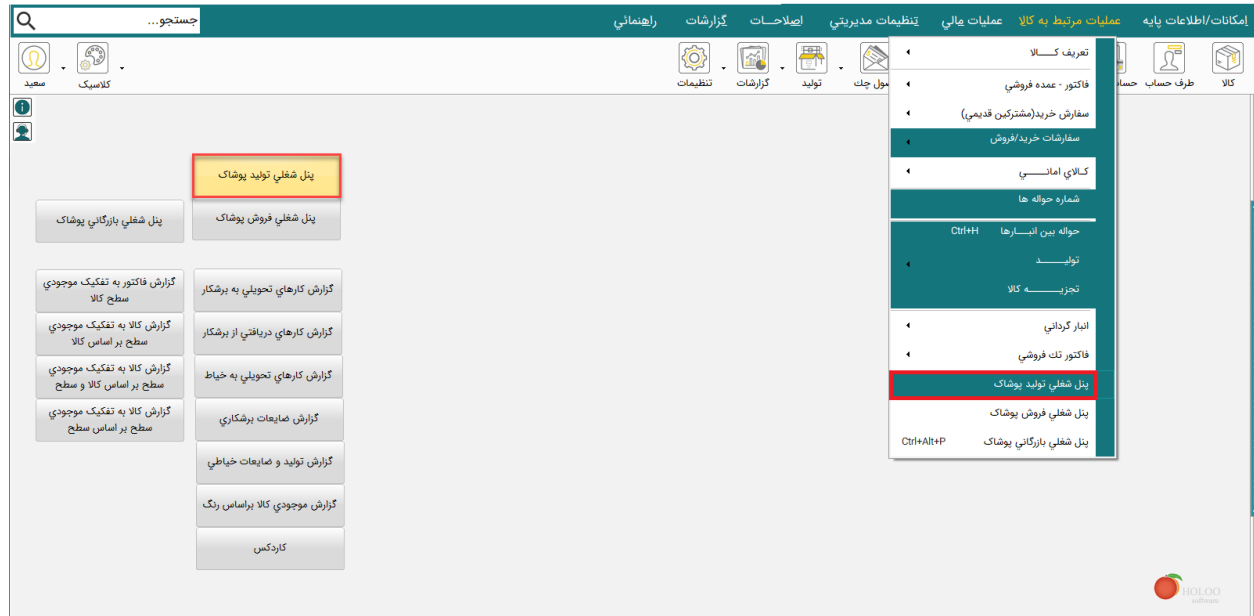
امکانات/اطلاعات پايه عمليات مرتبط به کالا عمليات مالي تنظيمات مديريتي اصلاحـات گزارشات راهنمائي

جستجو...

کالا طرف حساب حساب مول چك توليد گزارشات تنظيمات کلاسيک سعيد

تعريف کـــالا
فاکتور - عمده فروشي
سفارش خريد(مشترکين قديمي)
سفارشات خريد/فروش
کـالاي امانـــــي
شماره حواله ها
حواله بين انبــارها Ctrl+H
توليـــــد
تجزيــــــه کالا
انبار گرداني
فاکتور تك فروشي
پنل شغلي توليد پوشاک
پنل شغلي فروش پوشاک
پنل شغلي بازرگاني پوشاک Ctrl+Alt+P

پنل شغلي توليد پوشاک
پنل شغلي بازرگاني پوشاک
پنل شغلي فروش پوشاک

گزارش فاکتور به تفکيک موجودي سطح کالا
گزارش کالا به تفکيک موجودي سطح بر اساس کالا
گزارش کالا به تفکيک موجودي سطح بر اساس کالا و سطح
گزارش کالا به تفکيک موجودي سطح بر اساس سطح

گزارش کارهاي تحويلي به برشکار
گزارش کارهاي دريافتي از برشکار
گزارش کارهاي تحويلي به خياط
گزارش ضايعات برشکاري
گزارش توليد و ضايعات خياطي
گزارش موجودي کالا براساس رنگ
کاردکس

HOLOO software